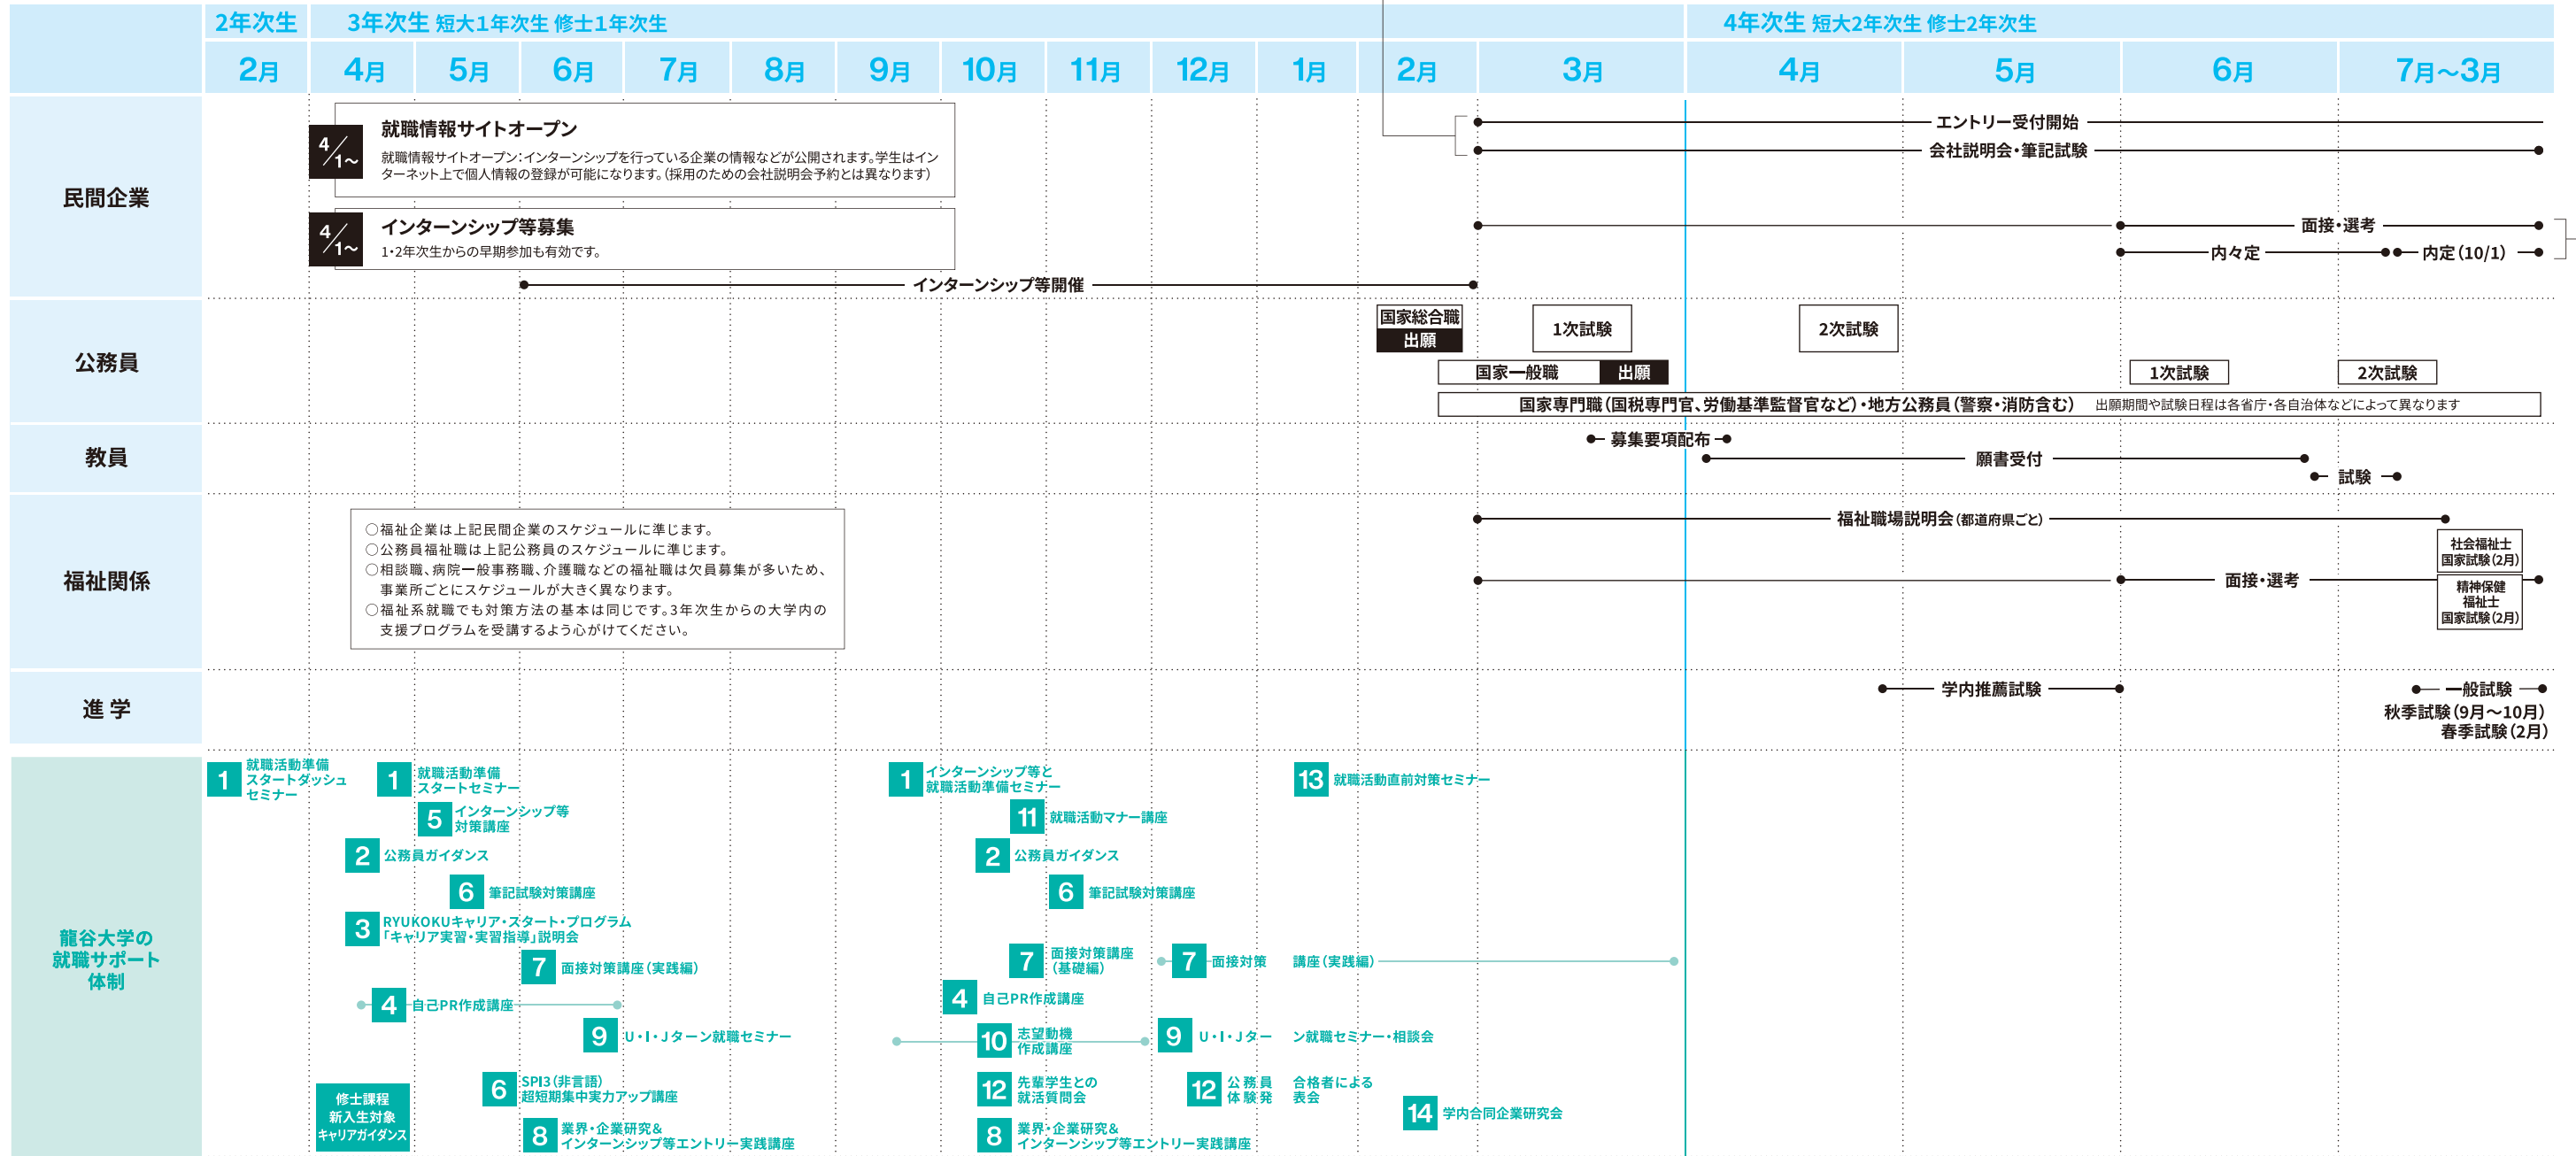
2年次生 3年次生 短大1年次生 修士1年次生 4年次生 短大2年次生 修士2年次生

2月 4月 5月 6月 7月 8月 9月 10月 11月 12月 1月 2月 3月 4月 5月 6月 7月～3月

民間企業

4/1～ 就職情報サイトオープン
就職情報サイトオープン:インターンシップを行っている企業の情報などが公開されます。学生はインターネット上で個人情報の登録が可能になります。(採用のための会社説明会予約とは異なります)

4/1～ インターンシップ等募集
1・2年次生からの早期参加も有効です。

インターンシップ等開催

エントリー受付開始
会社説明会・筆記試験
面接・選考
内々定
内定(10/1)

公務員

国家総合職 出願
1次試験
2次試験
国家一般職 出願
1次試験
2次試験
国家専門職(国税専門官、労働基準監督官など)・地方公務員(警察・消防含む) 出願期間や試験日程は各省庁・各自治体などによって異なります

教員

募集要項配布
願書受付
試験

福祉関係

○福祉企業は上記民間企業のスケジュールに準じます。
○公務員福祉職は上記公務員のスケジュールに準じます。
○相談職、病院一般事務職、介護職などの福祉職は欠員募集が多いため、事業所ごとにスケジュールが大きく異なります。
○福祉系就職でも対策方法の基本は同じです。3年次生からの大学内の支援プログラムを受講するよう心がけてください。

福祉職場説明会(都道府県ごと)
面接・選考
社会福祉士 国家試験(2月)
精神保健福祉士 国家試験(2月)

進学

学内推薦試験
一般試験
秋季試験(9月～10月)
春季試験(2月)

龍谷大学の就職サポート体制

1 就職活動準備スタートダッシュセミナー
1 就職活動準備スタートセミナー
5 インターンシップ等対策講座
2 公務員ガイダンス
6 筆記試験対策講座
3 RYUKOKUキャリア・スタート・プログラム「キャリア実習・実習指導」説明会
7 面接対策講座(実践編)
4 自己PR作成講座
9 U・I・Jターン就職セミナー
修士課程新入生対象キャリアガイダンス
6 SPI3(非言語)超短期集中実力アップ講座
8 業界・企業研究&インターンシップ等エントリー実践講座
1 インターンシップ等と就職活動準備セミナー
11 就職活動マナー講座
2 公務員ガイダンス
6 筆記試験対策講座
7 面接対策講座(基礎編)
4 自己PR作成講座
10 志望動機作成講座
12 先輩学生との就活質問会
8 業界・企業研究&インターンシップ等エントリー実践講座
13 就職活動直前対策セミナー
7 面接対策講座(実践編)
9 U・I・Jターン就職セミナー・相談会
12 公務員体験発表会 合格者による
14 学内合同企業研究会